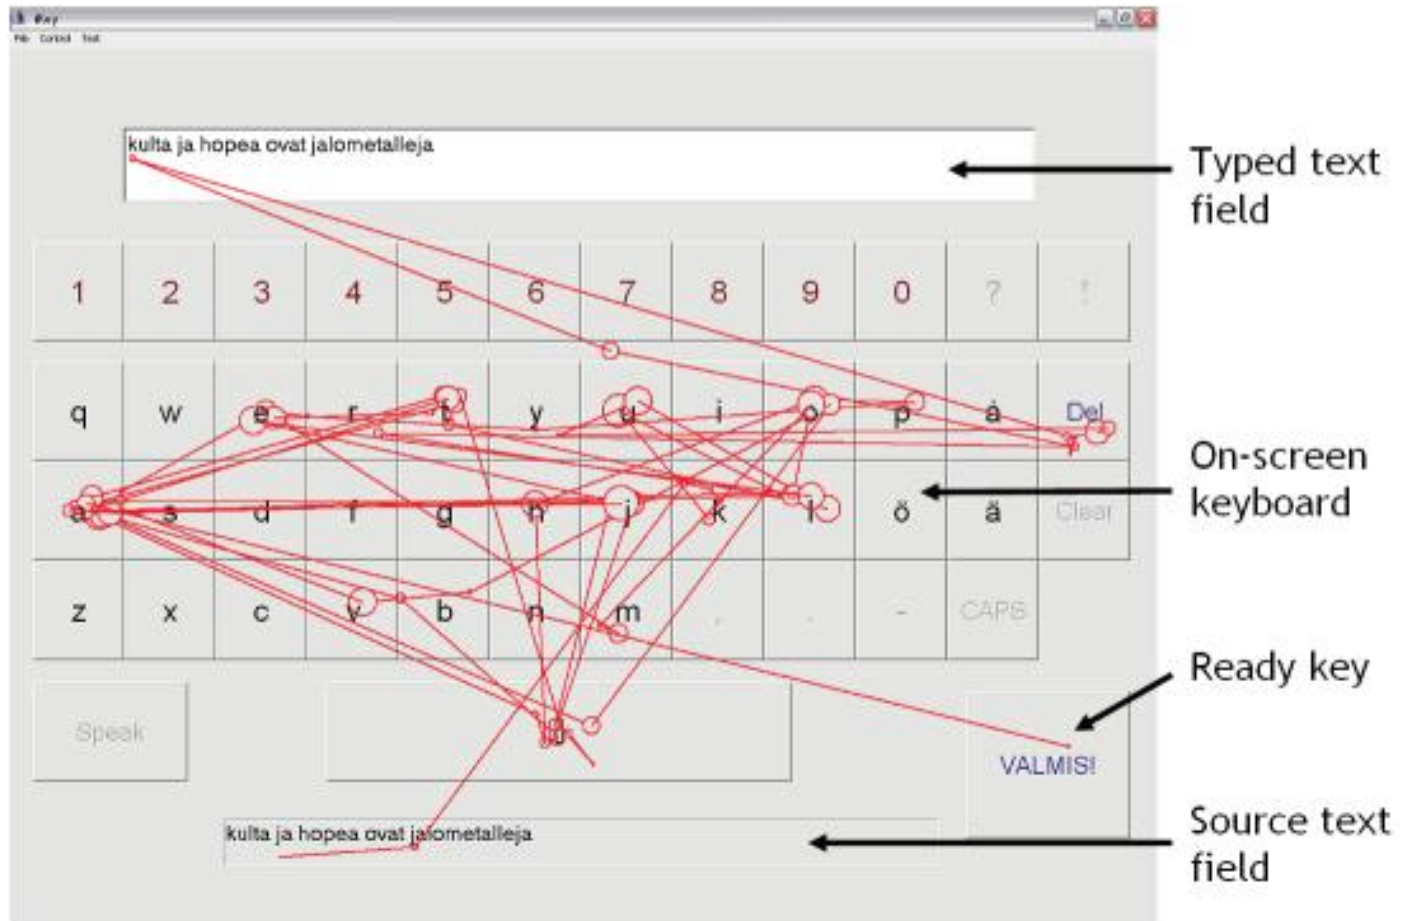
iKey
File Control Test

kulta ja hopea ovat jalometalleja

Typed text field

1 2 3 4 5 6 7 8 9 0 ? !

q w e r t y u i o p å Del

a s d f g h j k l ö ä Clear

On-screen keyboard

z x c v b n m . , - CAPS

Speak

VALMIS!

Ready key

kulta ja hopea ovat jalometalleja

Source text field